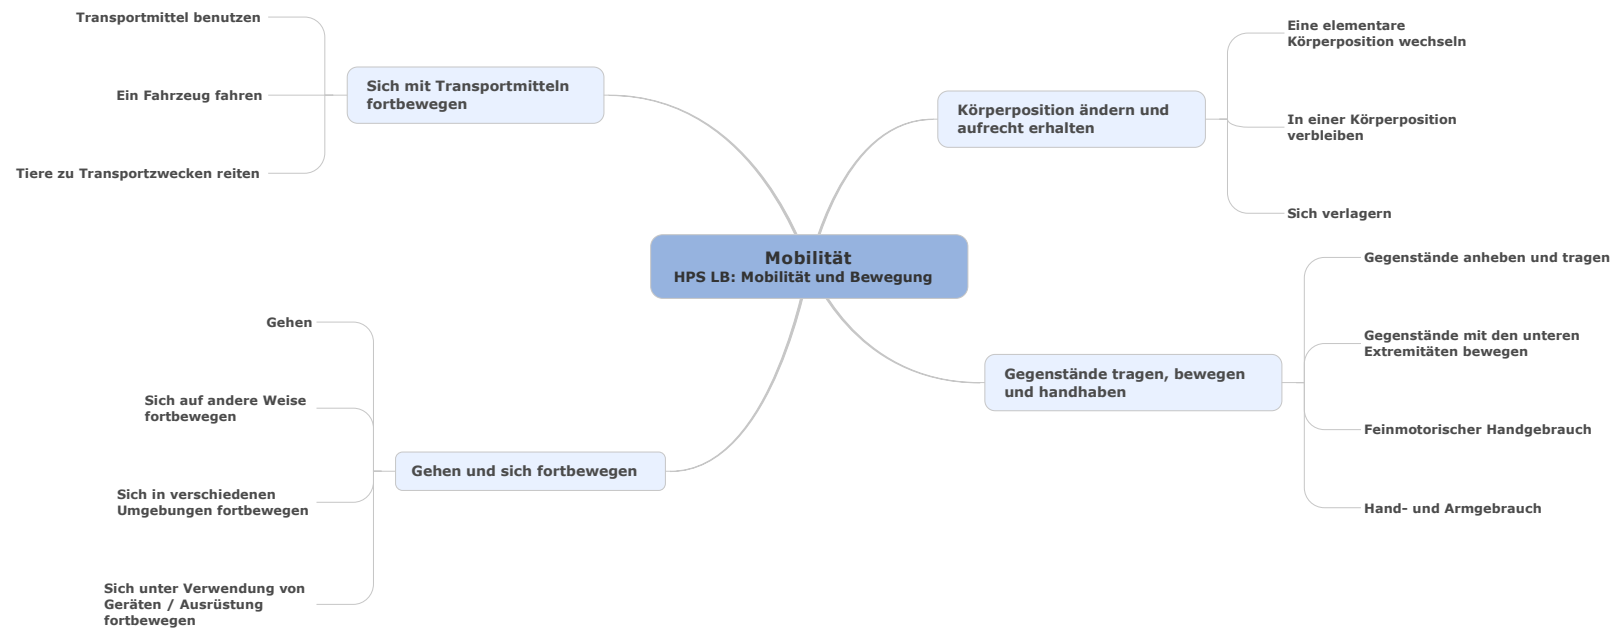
Mobilität
HPS LB: Mobilität und Bewegung

Sich mit Transportmitteln fortbewegen

Transportmittel benutzen

Ein Fahrzeug fahren

Tiere zu Transportzwecken reiten

Körperposition ändern und aufrecht erhalten

Eine elementare Körperposition wechseln

In einer Körperposition verbleiben

Sich verlagern

Gegenstände tragen, bewegen und handhaben

Gegenstände anheben und tragen

Gegenstände mit den unteren Extremitäten bewegen

Feinmotorischer Handgebrauch

Hand- und Armgebrauch

Gehen und sich fortbewegen

Gehen

Sich auf andere Weise fortbewegen

Sich in verschiedenen Umgebungen fortbewegen

Sich unter Verwendung von Geräten / Ausrüstung fortbewegen